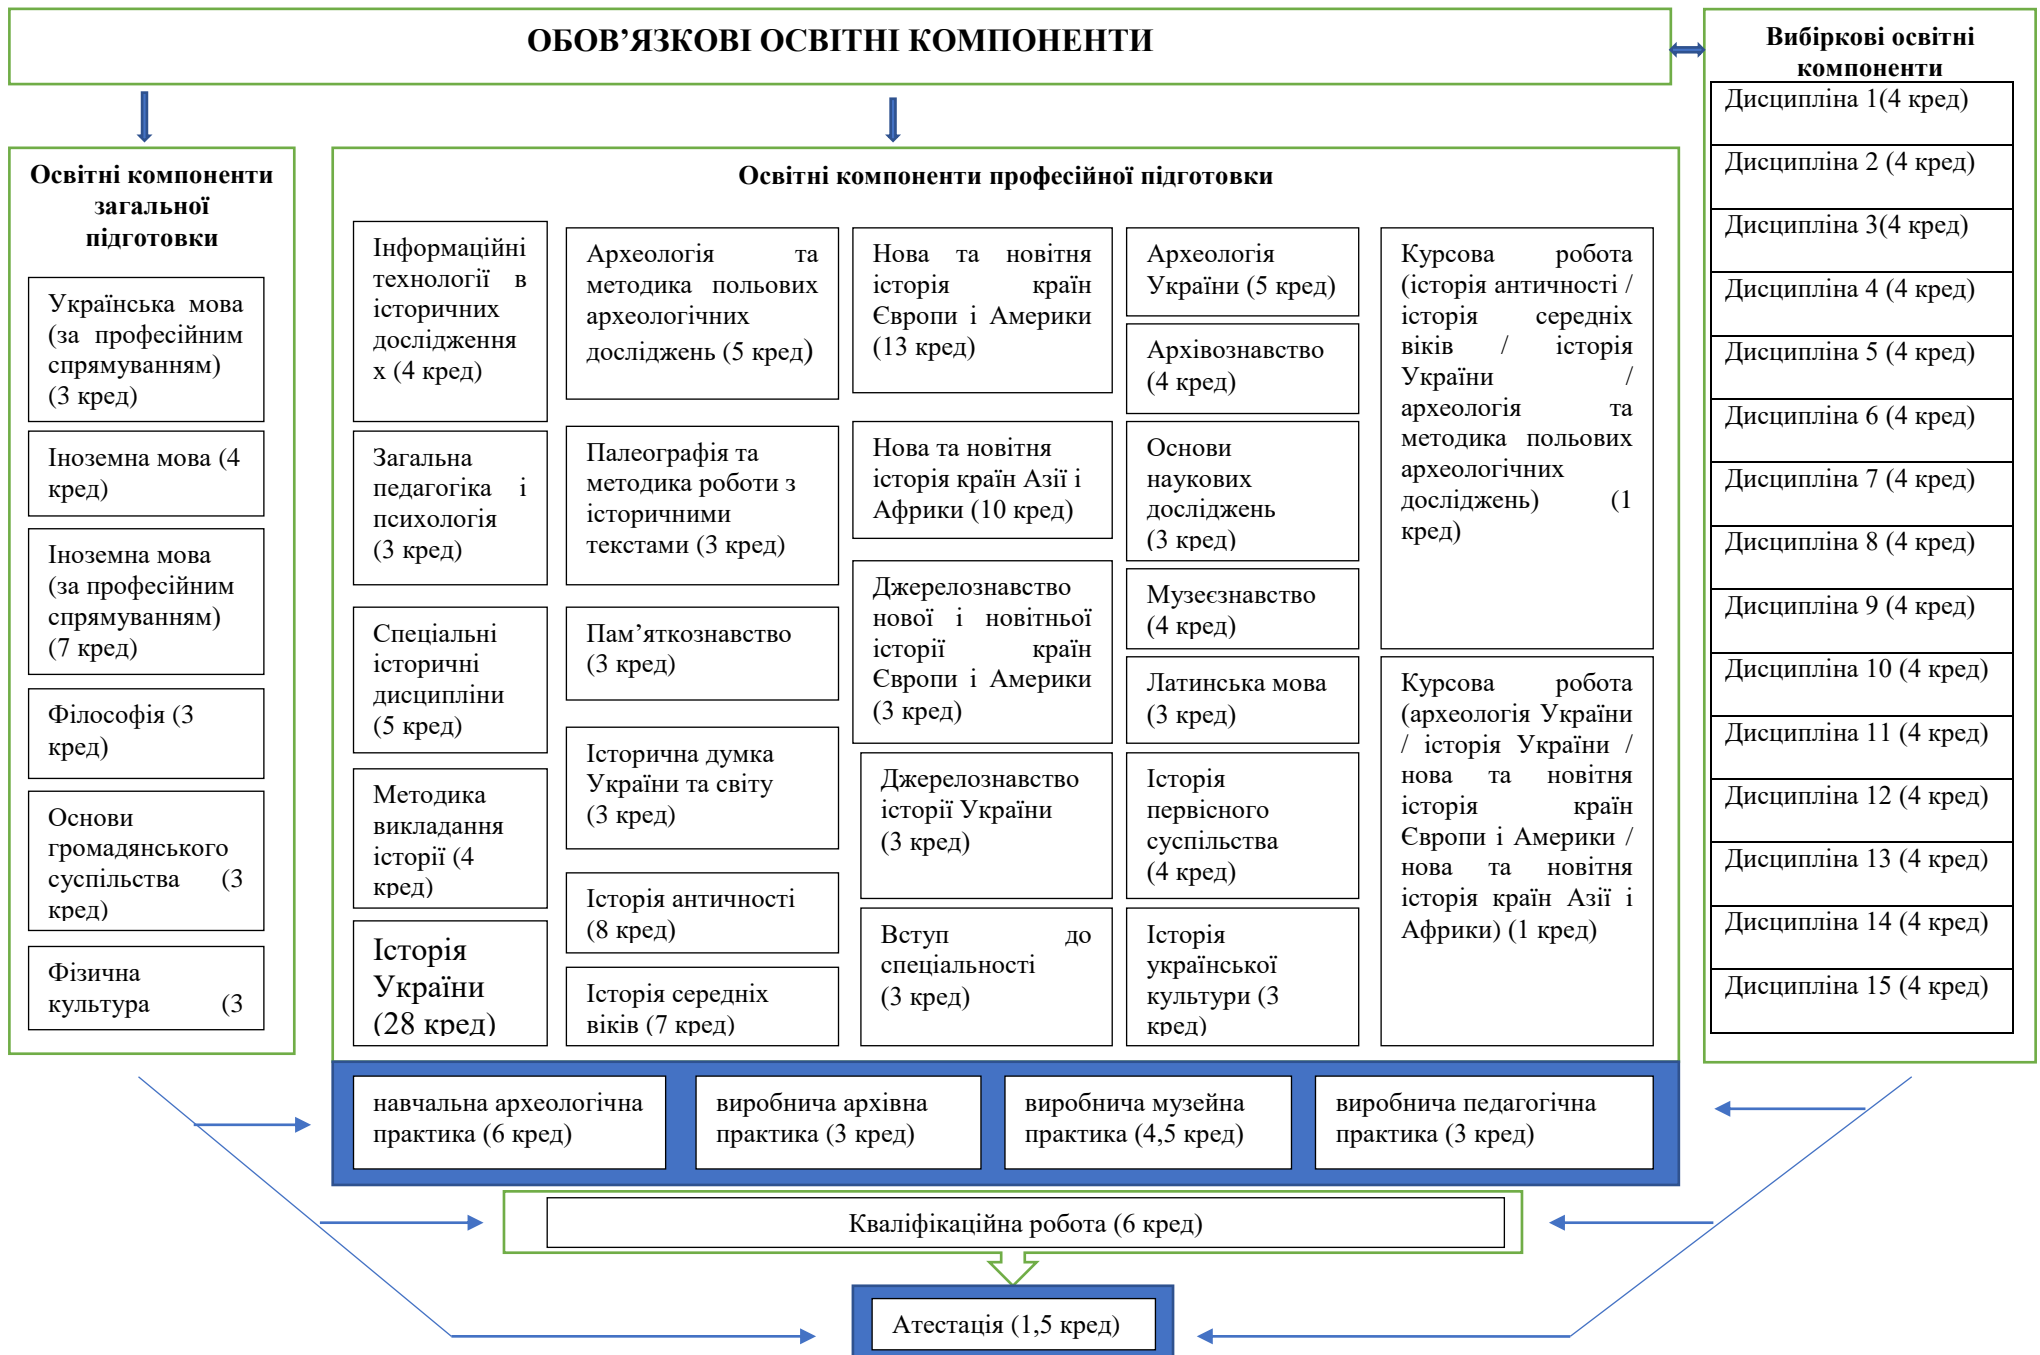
ОБОВ'ЯЗКОВІ ОСВІТНІ КОМПОНЕНТИ

Вибіркові освітні компоненти

Дисципліна 1(4 кред)
Дисципліна 2 (4 кред)
Дисципліна 3(4 кред)
Дисципліна 4 (4 кред)
Дисципліна 5 (4 кред)
Дисципліна 6 (4 кред)
Дисципліна 7 (4 кред)
Дисципліна 8 (4 кред)
Дисципліна 9 (4 кред)
Дисципліна 10 (4 кред)
Дисципліна 11 (4 кред)
Дисципліна 12 (4 кред)
Дисципліна 13 (4 кред)
Дисципліна 14 (4 кред)
Дисципліна 15 (4 кред)

Освітні компоненти загальної підготовки

Українська мова (за професійним спрямуванням) (3 кред)

Іноземна мова (4 кред)

Іноземна мова (за професійним спрямуванням) (7 кред)

Філософія (3 кред)

Основи громадянського суспільства (3 кред)

Фізична культура (3

Освітні компоненти професійної підготовки

Інформаційні технології в історичних дослідженнях (4 кред)

Загальна педагогіка і психологія (3 кред)

Спеціальні історичні дисципліни (5 кред)

Методика викладання історії (4 кред)

Історія України (28 кред)

Археологія та методика польових археологічних досліджень (5 кред)

Палеографія та методика роботи з історичними текстами (3 кред)

Пам'яткознавство (3 кред)

Історична думка України та світу (3 кред)

Історія античності (8 кред)

Історія середніх віків (7 кред)

Нова та новітня історія країн Європи і Америки (13 кред)

Нова та новітня історія країн Азії і Африки (10 кред)

Джерелознавство нової і новітньої історії країн Європи і Америки (3 кред)

Джерелознавство історії України (3 кред)

Вступ до спеціальності (3 кред)

Археологія України (5 кред)

Архівознавство (4 кред)

Основи наукових досліджень (3 кред)

Музеєзнавство (4 кред)

Латинська мова (3 кред)

Історія первісного суспільства (4 кред)

Історія української культури (3 кред)

Курсова робота (історія античності / історія середніх віків / історія України / археологія та методика польових археологічних досліджень) (1 кред)

Курсова робота (археологія України / історія України / нова та новітня історія країн Європи і Америки / нова та новітня історія країн Азії і Африки) (1 кред)

навчальна археологічна практика (6 кред)

виробнича архівна практика (3 кред)

виробнича музейна практика (4,5 кред)

виробнича педагогічна практика (3 кред)

Кваліфікаційна робота (6 кред)

Атестація (1,5 кред)